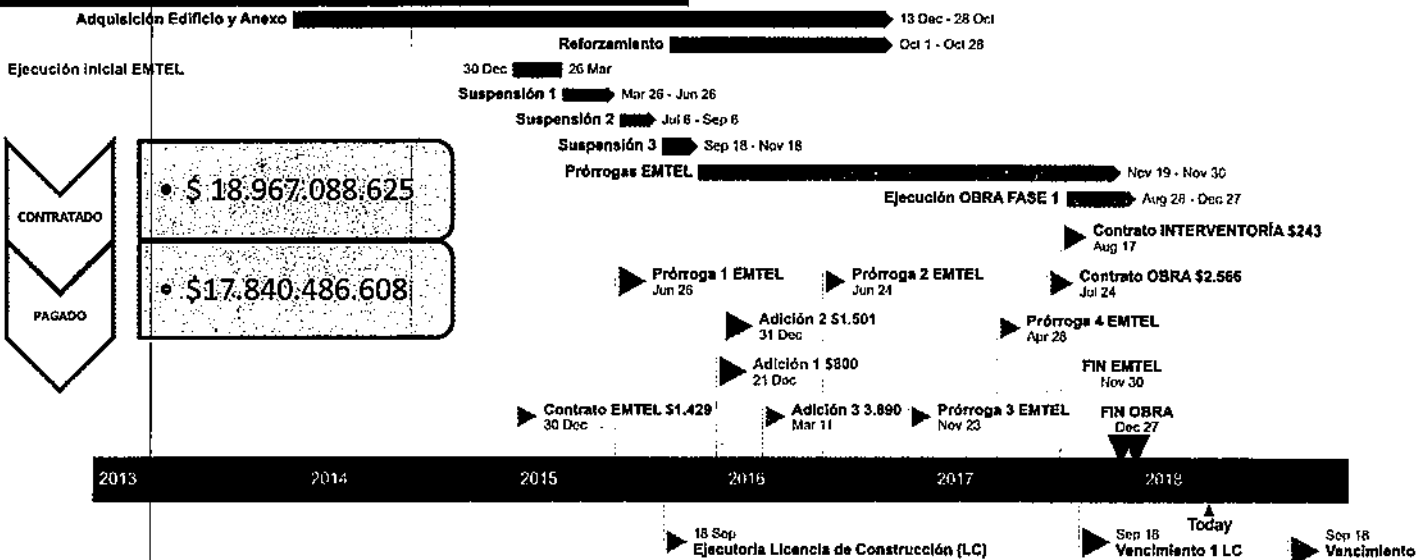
Adquisición Edificio y Anexo 13 Dec - 28 Oct

Reforzamiento Oct 1 - Oct 28

Ejecución inicial EMTEL 30 Dec 26 Mar

Suspensión 1 Mar 26 - Jun 26

Suspensión 2 Jul 6 - Sep 6

Suspensión 3 Sep 18 - Nov 18

Prórrogas EMTEL Nov 19 - Nov 30

Ejecución OBRA FASE 1 Aug 28 - Dec 27

CONTRATADO

• $ 18.967.088.625

PAGADO

• $17.840.486.608

Contrato INTERVENTORÍA $243
Aug 17

Prórroga 1 EMTEL
Jun 26

Prórroga 2 EMTEL
Jun 24

Contrato OBRA $2.566
Jul 24

Adición 2 $1.501
31 Dec

Prórroga 4 EMTEL
Apr 28

Adición 1 $800
21 Dec

FIN EMTEL
Nov 30

Contrato EMTEL $1.429
30 Dec

Adición 3 3.890
Mar 11

Prórroga 3 EMTEL
Nov 23

FIN OBRA
Dec 27

2013 2014 2015 2016 2017 2018

Today

18 Sep
Ejecutoria Licencia de Construcción (LC)

Sep 18
Vencimiento 1 LC

Sep 18
Vencimiento